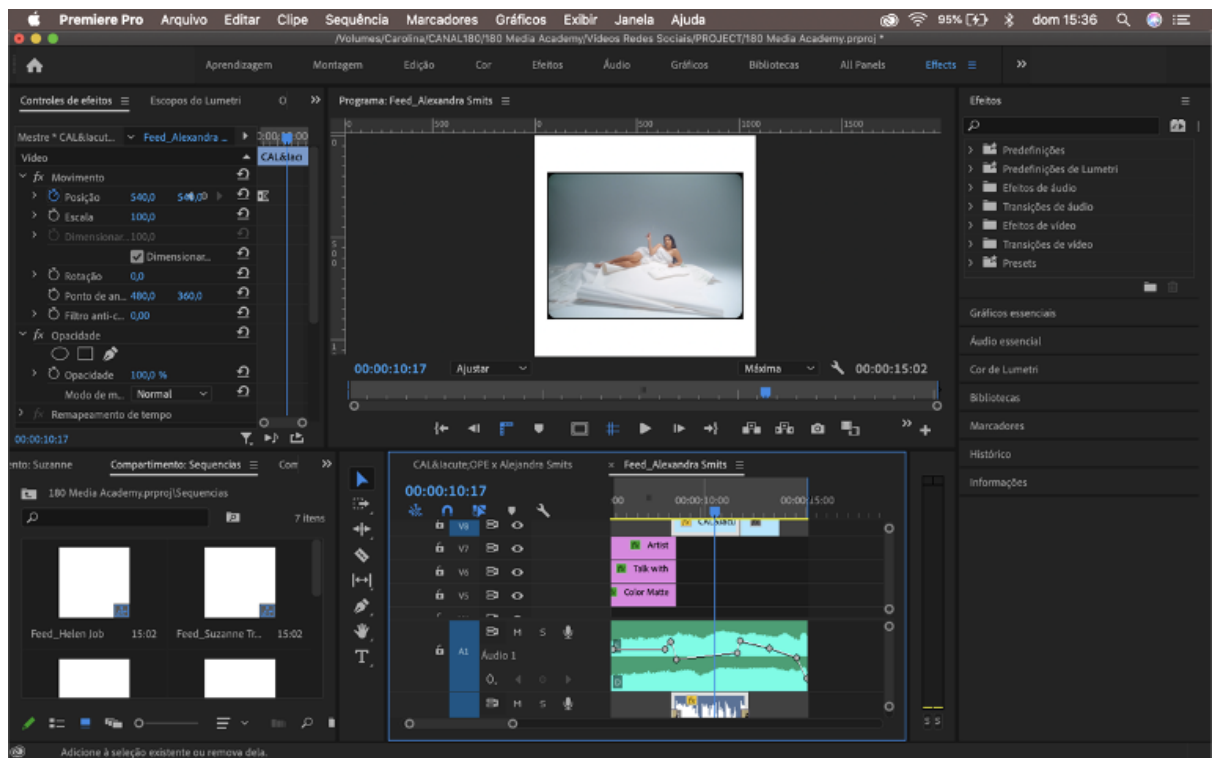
Premiere Pro Arquivo Editar Clipe Sequência Marcadores Gráficos Exibir Janela Ajuda
95% dom 15:36
/Volumes/Carolina/CANAL180/180 Media Academy/Videos Redes Sociais/PROJECT/180 Media Academy.prproj *

Aprendizagem Montagem Edição Cor Efeitos Áudio Gráficos Bibliotecas All Panels Effects ≡ »

Controles de efeitos ≡ Escopos do Lumetri
Mestre * CAL&lacut... Feed_Alexandra ...
Vídeo CAL&lacu
fx Movimento
Posição 540,0 540,0
Escala 100,0
Dimensionar... 100,0
Dimensionar...
Rotação 0,0
Ponto de an... 480,0 360,0
Filtro anti-c... 0,00
fx Opacidade
Opacidade 100,0 %
Modo de m... Normal
Remapeamento de tempo
00:00:10:17

Programa: Feed_Alexandra Smits ≡
00:00:10:17 Ajustar Máxima 00:00:15:02

Efeitos
Predefinições
Predefinições de Lumetri
Efeitos de áudio
Transições de áudio
Efeitos de vídeo
Transições de vídeo
Presets
Gráficos essenciais
Áudio essencial
Cor de Lumetri
Bibliotecas
Marcadores
Histórico
Informações

nto: Suzanne Compartimento: Sequencias ≡ Com
180 Media Academy.prproj\Sequencias
7 itens
Feed_Helen Job 15:02 Feed_Suzanne Tr... 15:02

CAL&lacute;OPE x Alejandra Smits × Feed_Alexandra Smits ≡
00:00:10:17
00 00:00:10:00 00:00:15:00
V8 CAL&lacu
V7 Artist
V6 Talk with
V5 Color Matte
A1 Áudio 1

Adicione à seleção existente ou remova dela.